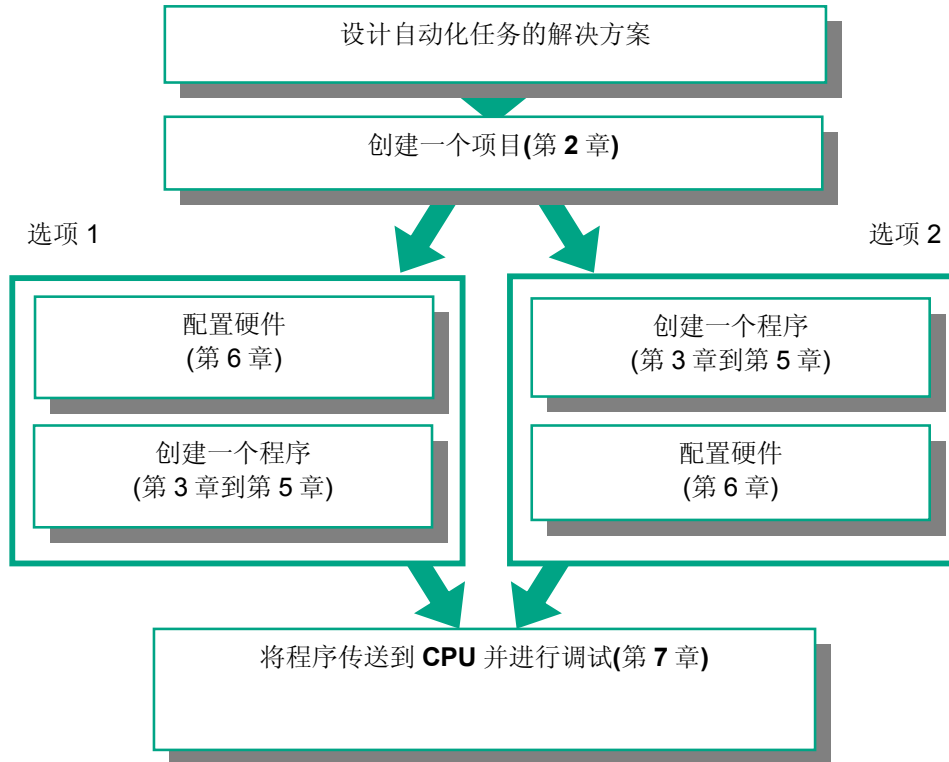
设计自动化任务的解决方案

创建一个项目(第 2 章)

选项 1

配置硬件
(第 6 章)

创建一个程序
(第 3 章到第 5 章)

选项 2

创建一个程序
(第 3 章到第 5 章)

配置硬件
(第 6 章)

将程序传送到 CPU 并进行调试(第 7 章)